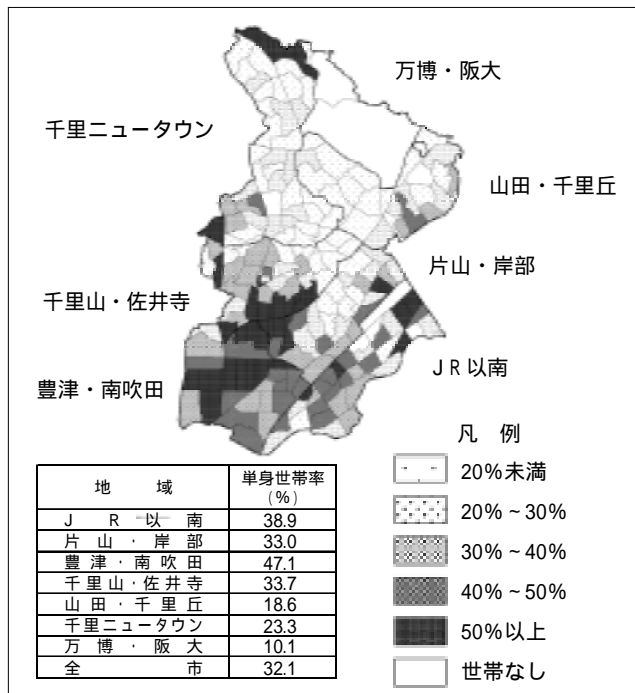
万博・阪大

千里ニュータウン

山田・千里丘

片山・岸部

千里山・佐井寺

JR以南

豊津・南吹田

| 地域 | 単身世帯率（%） |
|---|---|
| JR以南 | 38.9 |
| 片山・岸部 | 33.0 |
| 豊津・南吹田 | 47.1 |
| 千里山・佐井寺 | 33.7 |
| 山田・千里丘 | 18.6 |
| 千里ニュータウン | 23.3 |
| 万博・阪大 | 10.1 |
| 全市 | 32.1 |

凡例

20%未満

20%～30%

30%～40%

40%～50%

50%以上

世帯なし